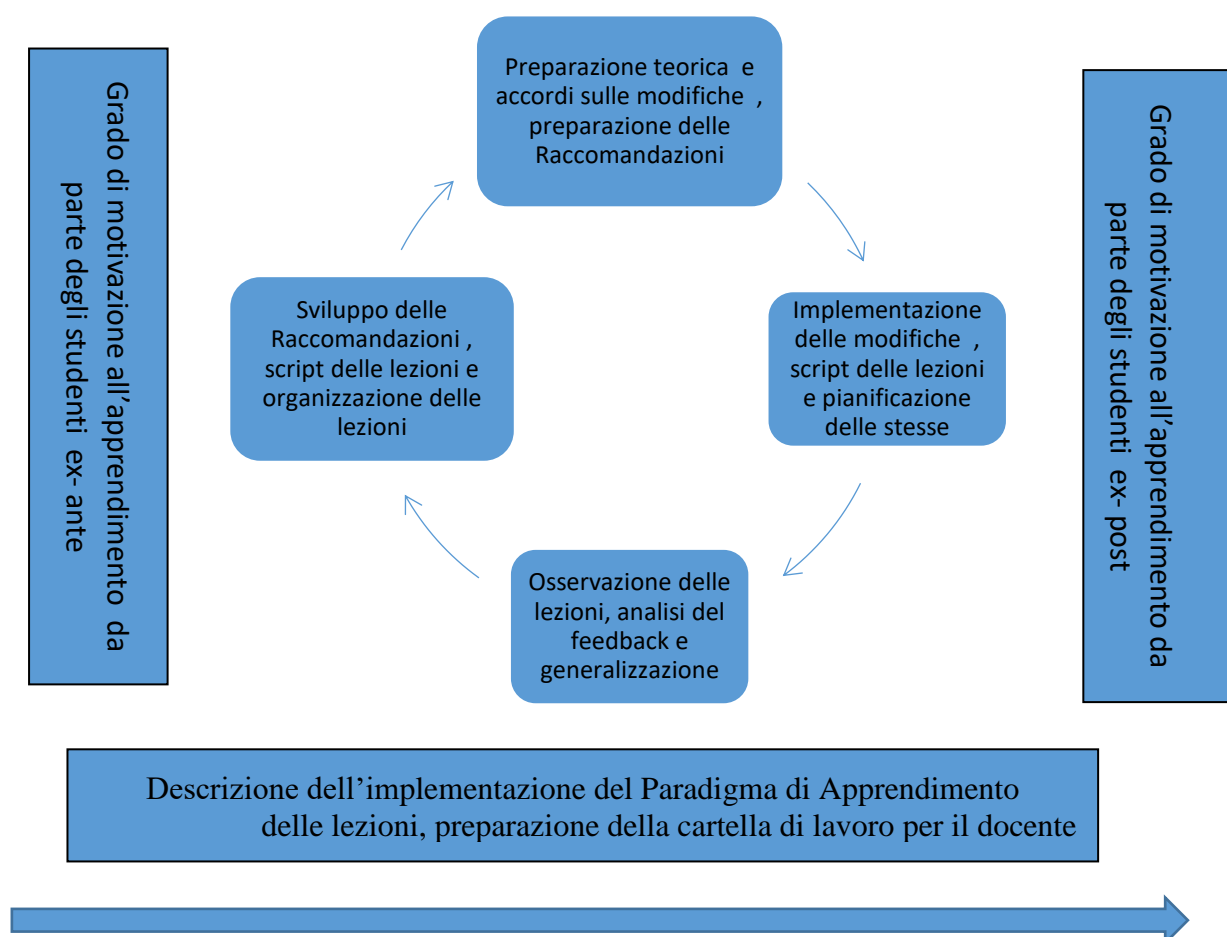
Grado di motivazione all'apprendimento da parte degli studenti ex- ante

Preparazione teorica e accordi sulle modifiche , preparazione delle Raccomandazioni

Implementazione delle modifiche , script delle lezioni e pianificazione delle stesse

Osservazione delle lezioni, analisi del feedback e generalizzazione

Sviluppo delle Raccomandazioni , script delle lezioni e organizzazione delle lezioni

Grado di motivazione all'apprendimento da parte degli studenti ex- post

Descrizione dell'implementazione del Paradigma di Apprendimento delle lezioni, preparazione della cartella di lavoro per il docente